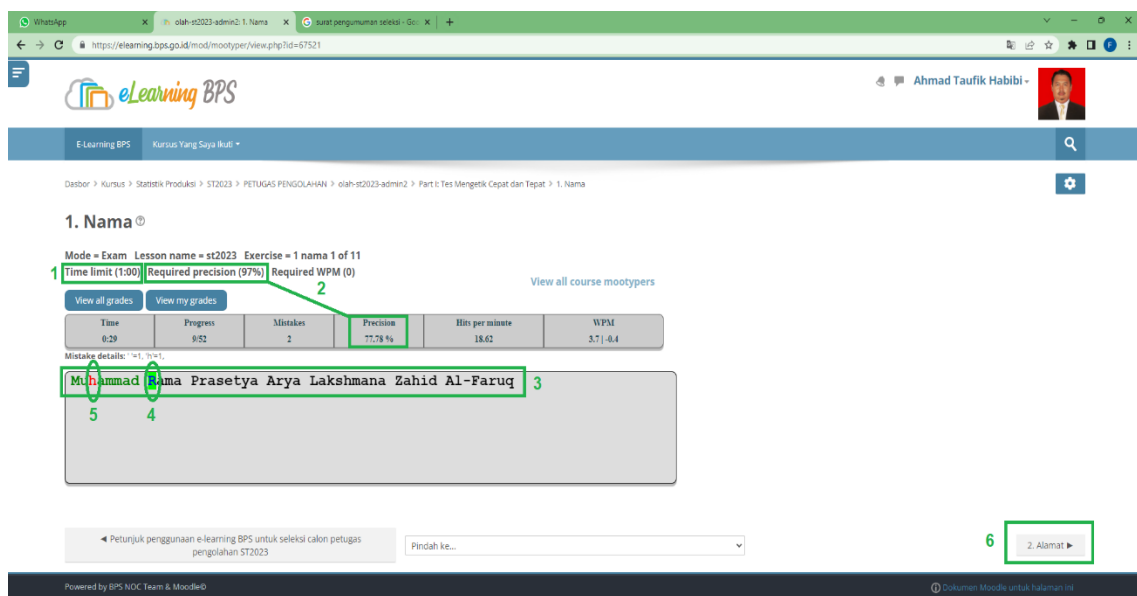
WhatsApp | olah-st2023-admin2: 1. Nama | surat pengumuman seleksi - Goo

https://elearning.bps.go.id/mod/mootyper/view.php?id=67521

eLearning BPS

Ahmad Taufik Habibi

E-Learning BPS Kursus Yang Saya Ikuti

Dasbor > Kursus > Statistik Produksi > ST2023 > PETUGAS PENGOLAHAN > olah-st2023-admin2 > Part I: Tes Mengetik Cepat dan Tepat > 1. Nama

1. Nama

Mode = Exam Lesson name = st2023 Exercise = 1 nama 1 of 11

1 Time limit (1:00) Required precision (97%) Required WPM (0)

2

View all course mootypers

View all grades View my grades

| Time | Progress | Mistakes | Precision | Hits per minute | WPM |
|---|---|---|---|---|---|
| 0:29 | 9/52 | 2 | 77.78 % | 18.62 | 3.7 \| -0.4 |

Mistake details: ' '=1, 'h'=1,

Muhammad Rama Prasetya Arya Lakshmana Zahid Al-Faruq 3

5 4

◄ Petunjuk penggunaan e-learning BPS untuk seleksi calon petugas pengolahan ST2023

Pindah ke...

6 2. Alamat ►

Powered by BPS NOC Team & Moodle©

Dokumen Moodle untuk halaman ini